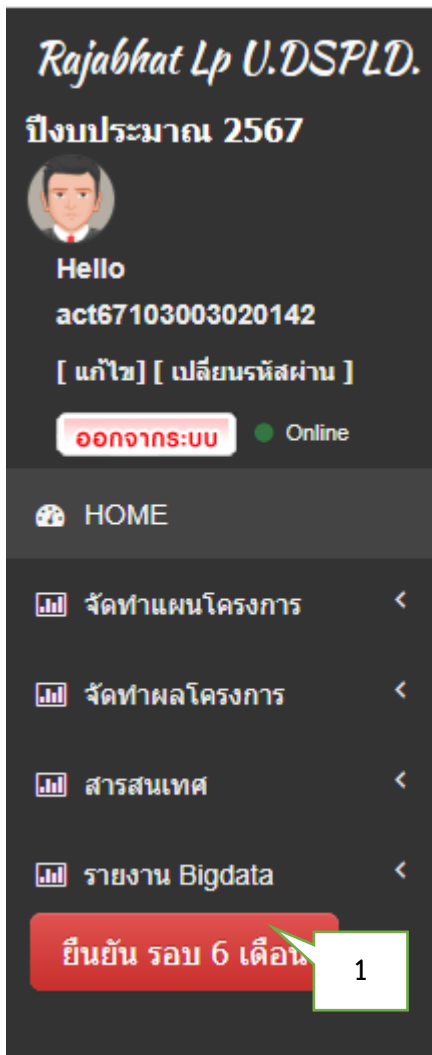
Rajabhat Lp U.DSPLD.

ปีงบประมาณ 2567

Hello
act67103003020142

[ แก้ไข] [ เปลี่ยนรหัสผ่าน ]

ออกจากระบบ

Online

HOME

จัดทำแผนโครงการ

จัดทำผลโครงการ

สารสนเทศ

รายงาน Bigdata

ยืนยัน รอบ 6 เดือน

1